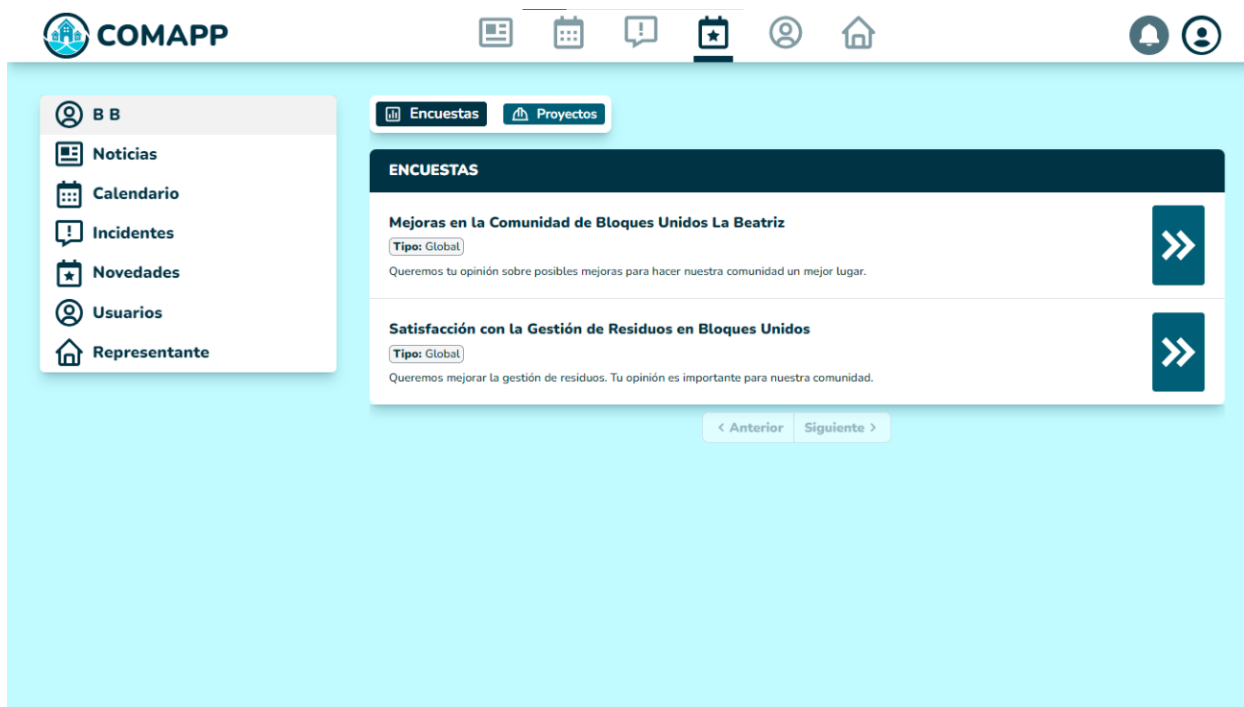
COMAPP

B B
Noticias
Calendario
Incidentes
Novedades
Usuarios
Representante

Encuestas
Proyectos

ENCUESTAS

Mejoras en la Comunidad de Bloques Unidos La Beatriz
Tipo: Global
Queremos tu opinión sobre posibles mejoras para hacer nuestra comunidad un mejor lugar.

Satisfacción con la Gestión de Residuos en Bloques Unidos
Tipo: Global
Queremos mejorar la gestión de residuos. Tu opinión es importante para nuestra comunidad.

< Anterior
Siguiente >